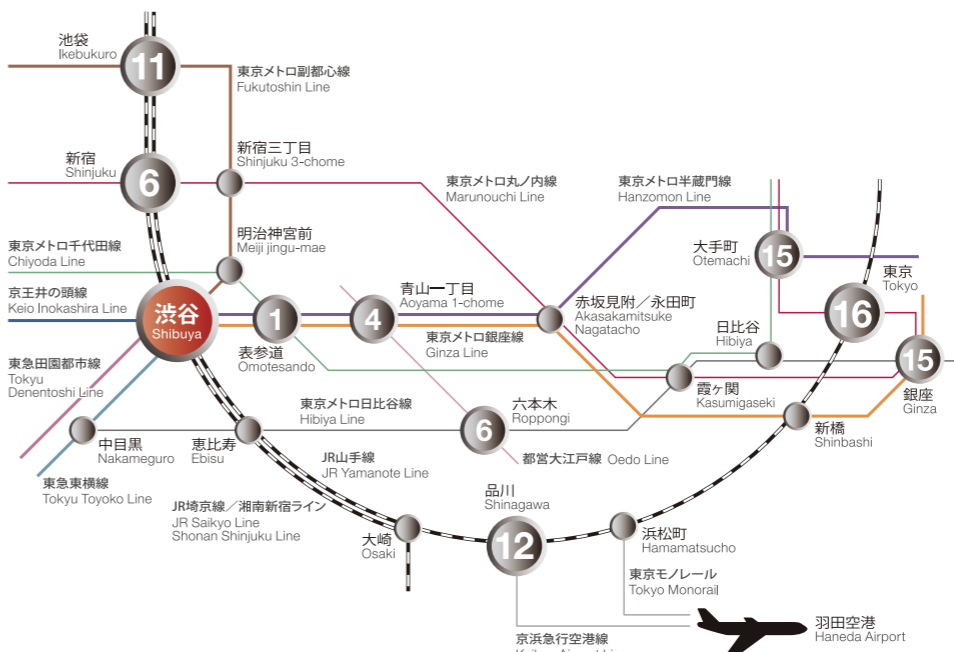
池袋
Ikebukuro
11
東京メトロ副都心線
Fukutoshin Line
新宿三丁目
Shinjuku 3-chome
新宿
Shinjuku
6
東京メトロ丸ノ内線
Marunouchi Line
東京メトロ半蔵門線
Hanzomon Line
明治神宮前
Meiji jingu-mae
東京メトロ千代田線
Chiyoda Line
大手町
Otemachi
15
東京
Tokyo
16
京王井の頭線
Keio Inokashira Line
渋谷
Shibuya
1
4
青山一丁目
Aoyama 1-chome
赤坂見附／永田町
Akasakamitsuke
Nagatacho
東京メトロ銀座線
Ginza Line
日比谷
Hibiya
15
表参道
Omotesando
東急田園都市線
Tokyu
Denentoshi Line
霞ケ関
Kasumigaseki
銀座
Ginza
東京メトロ日比谷線
Hibiya Line
六本木
Roppongi
新橋
Shinbashi
中目黒
Nakameguro
恵比寿
Ebisu
6
JR山手線
JR Yamanote Line
都営大江戸線 Oedo Line
東急東横線
Tokyu Toyoko Line
品川
Shinagawa
JR埼京線／湘南新宿ライン
JR Saikyo Line
Shonan Shinjuku Line
大崎
Osaki
12
浜松町
Hamamatsucho
東京モノレール
Tokyo Monorail
羽田空港
Haneda Airport
京浜急行空港線
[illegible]